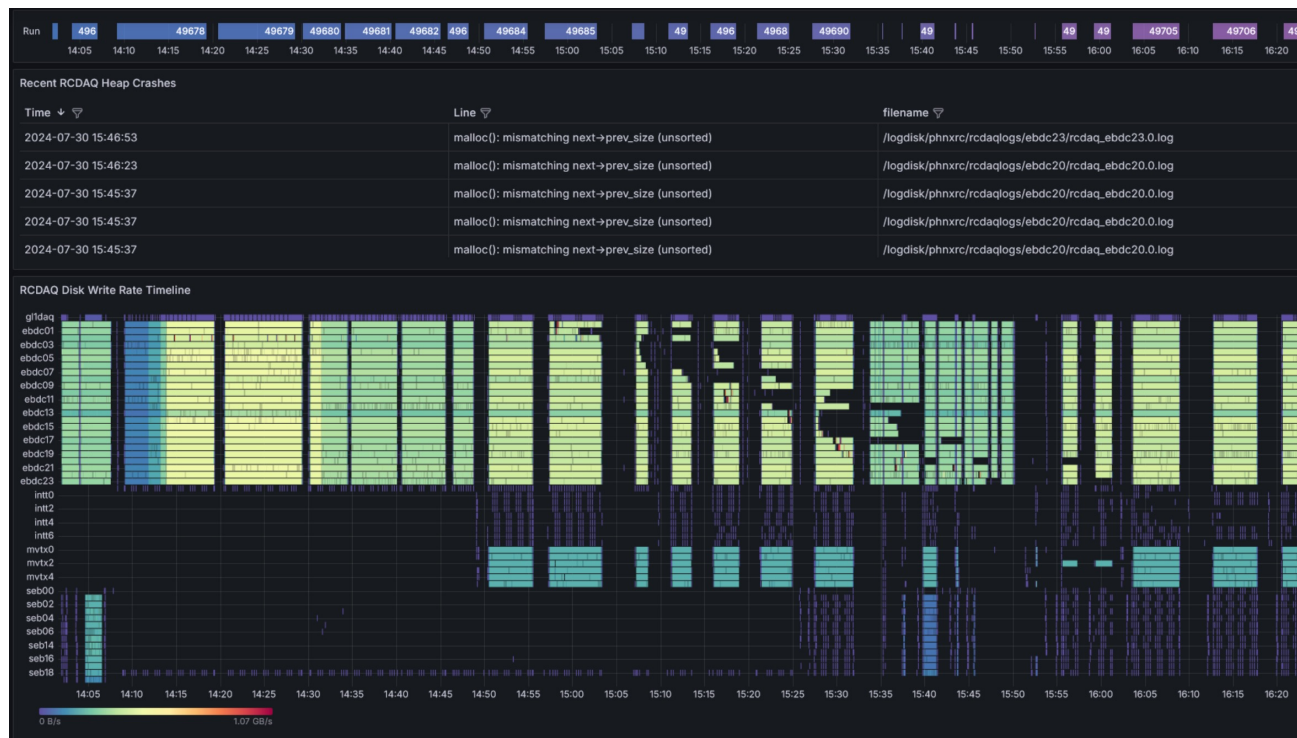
Run 496 49678 49679 49680 49681 49682 496 49684 49685 49 496 4968 49690 49 49 49 49705 49706 49

14:05 14:10 14:15 14:20 14:25 14:30 14:35 14:40 14:45 14:50 14:55 15:00 15:05 15:10 15:15 15:20 15:25 15:30 15:35 15:40 15:45 15:50 15:55 16:00 16:05 16:10 16:15 16:20

Recent RCDAQ Heap Crashes

| Time ↓ | Line | filename |
|---|---|---|
| 2024-07-30 15:46:53 | malloc(): mismatching next->prev_size (unsorted) | /logdisk/phnxrc/rcdaqlogs/ebdc23/rcdaq_ebdc23.0.log |
| 2024-07-30 15:46:23 | malloc(): mismatching next->prev_size (unsorted) | /logdisk/phnxrc/rcdaqlogs/ebdc20/rcdaq_ebdc20.0.log |
| 2024-07-30 15:45:37 | malloc(): mismatching next->prev_size (unsorted) | /logdisk/phnxrc/rcdaqlogs/ebdc20/rcdaq_ebdc20.0.log |
| 2024-07-30 15:45:37 | malloc(): mismatching next->prev_size (unsorted) | /logdisk/phnxrc/rcdaqlogs/ebdc23/rcdaq_ebdc23.0.log |
| 2024-07-30 15:45:37 | malloc(): mismatching next->prev_size (unsorted) | /logdisk/phnxrc/rcdaqlogs/ebdc20/rcdaq_ebdc20.0.log |

RCDAQ Disk Write Rate Timeline

gl1daq
ebdc01
ebdc03
ebdc05
ebdc07
ebdc09
ebdc11
ebdc13
ebdc15
ebdc17
ebdc19
ebdc21
ebdc23
intt0
intt2
intt4
intt6
mvtx0
mvtx2
mvtx4
seb00
seb02
seb04
seb06
seb14
seb16
seb18

14:05 14:10 14:15 14:20 14:25 14:30 14:35 14:40 14:45 14:50 14:55 15:00 15:05 15:10 15:15 15:20 15:25 15:30 15:35 15:40 15:45 15:50 15:55 16:00 16:05 16:10 16:15 16:20

0 B/s 1.07 GB/s